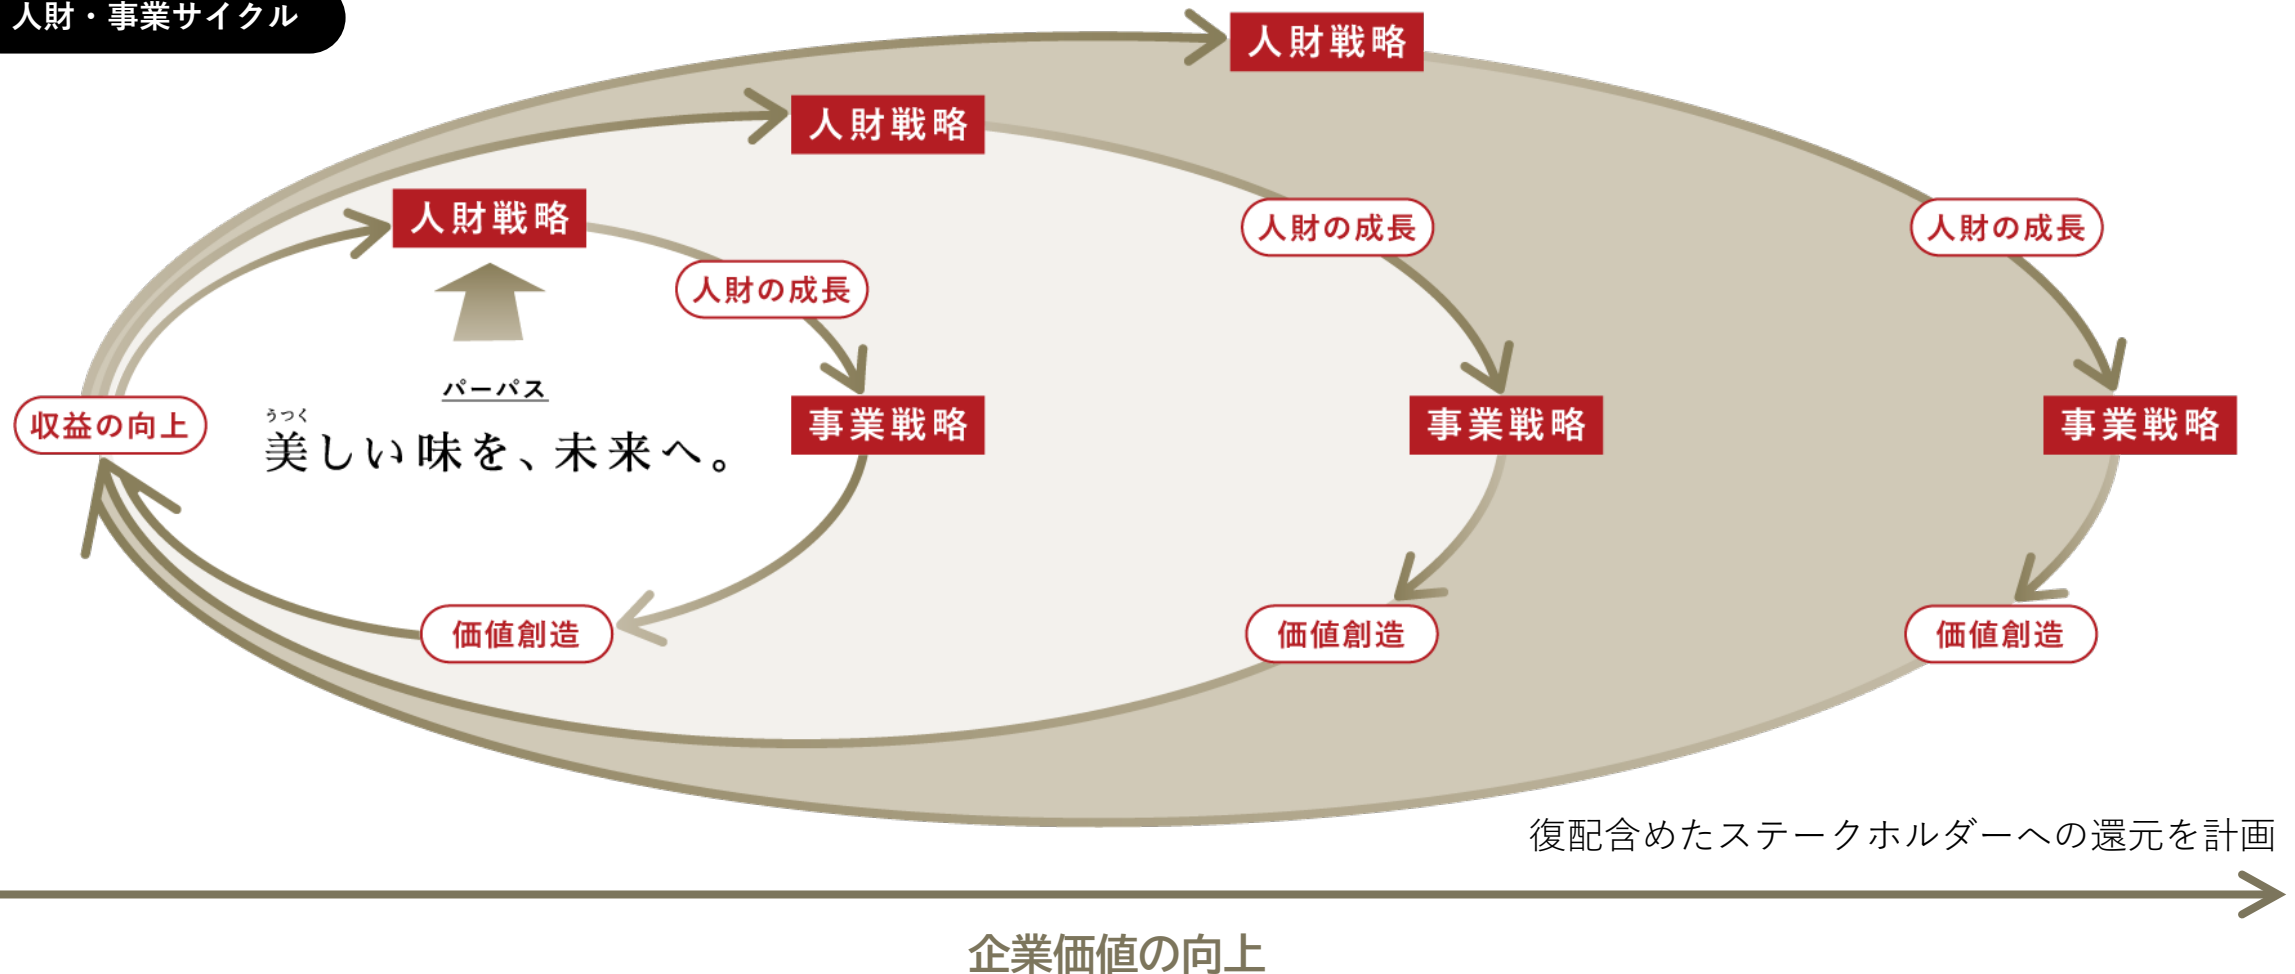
人財・事業サイクル

人財戦略

人財戦略

人財戦略

人財の成長

人財の成長

人財の成長

パーパス

うつく

美しい味を、未来へ。

収益の向上

事業戦略

事業戦略

事業戦略

価値創造

価値創造

価値創造

復配含めたステークホルダーへの還元を計画

企業価値の向上